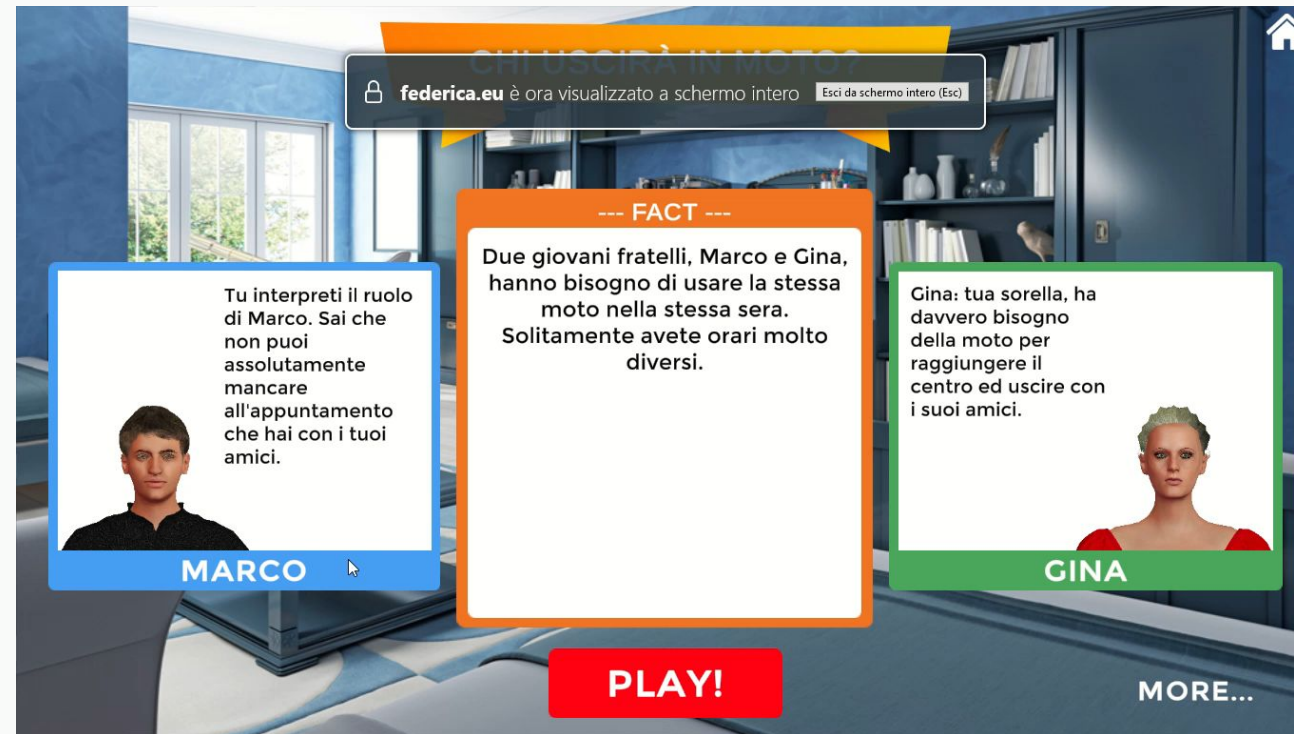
CHI USCIRÀ IN MOTO?

federica.eu è ora visualizzato a schermo intero

Esci da schermo intero (Esc)

--- FACT ---

Due giovani fratelli, Marco e Gina, hanno bisogno di usare la stessa moto nella stessa sera. Solitamente avete orari molto diversi.

Tu interpreti il ruolo di Marco. Sai che non puoi assolutamente mancare all'appuntamento che hai con i tuoi amici.

MARCO

Gina: tua sorella, ha davvero bisogno della moto per raggiungere il centro ed uscire con i suoi amici.

GINA

PLAY!

MORE...